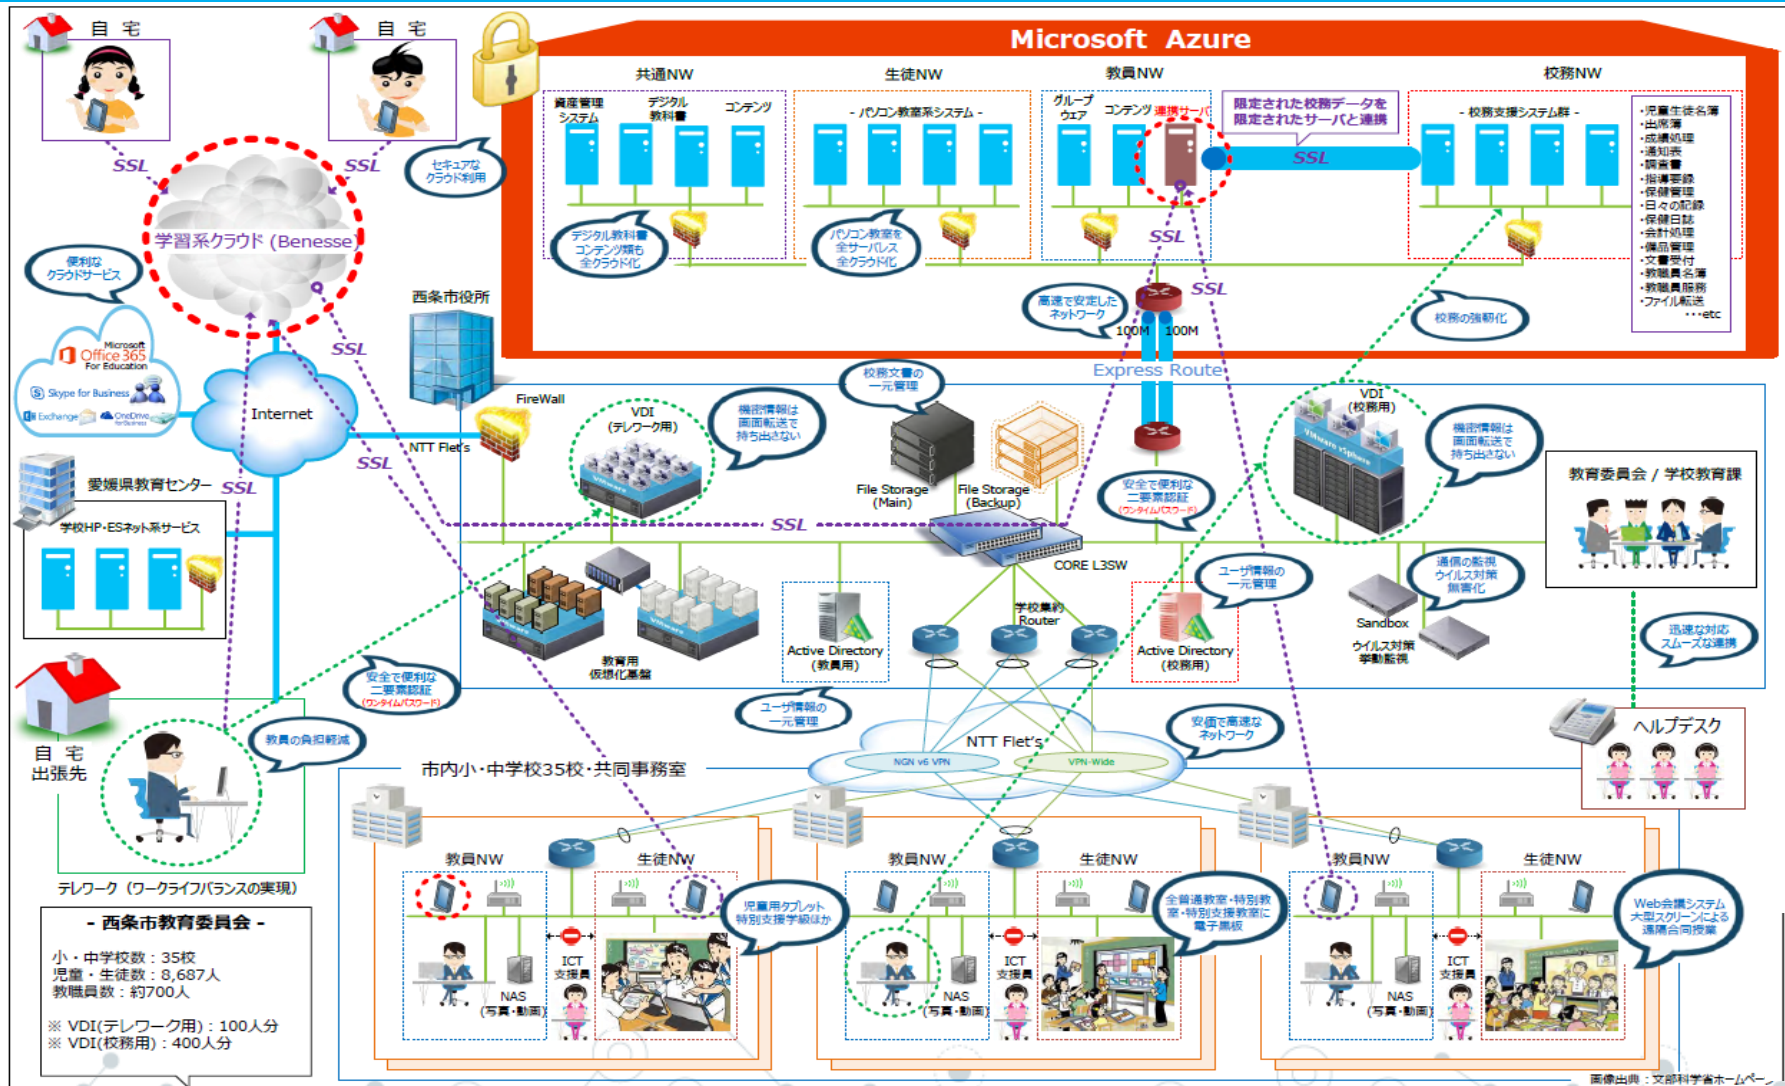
自 宅

自 宅

SSL

SSL

セキュアな クラウド利用

学習系クラウド (Benesse)

便利な クラウドサービス

Microsoft Office 365 For Education

Skype for Business

Exchange

OneDrive for Business

SSL

Internet

西条市役所

FireWall

NTT Flet's

SSL

愛媛県教育センター

SSL

学校HP・ESネット系サービス

自 宅 出張先

教員の負担軽減

安全で便利な 二要素認証 (ワンタイムパスワード)

テレワーク (ワークライフバランスの実現)

- 西条市教育委員会 -

小・中学校数：35校
児童・生徒数：8,687人
教職員数：約700人

※ VDI(テレワーク用)：100人分
※ VDI(校務用)：400人分

Microsoft Azure

共通NW

資産管理システム

デジタル教科書

コンテンツ

デジタル教科書 コンテンツ類も 全クラウド化

生徒NW

- パソコン教室系システム -

パソコン教室を 全サーバレス 全クラウド化

教員NW

グループウェア

コンテンツ

連携サーバ

SSL

限定された校務データを 限定されたサーバと連携

SSL

校務NW

- 校務支援システム群 -

・児童生徒名簿
・出席簿
・成績処理
・通知表
・調査書
・指導要録
・保健管理
・日々の記録
・保健日誌
・会計処理
・備品管理
・文書受付
・教職員名簿
・教職員服務
・ファイル転送
・・・etc

高速で安定した ネットワーク

SSL

100M

100M

校務の強靭化

Express Route

校務文書の 一元管理

VDI (テレワーク用)

機密情報は 画面転送で 持ち出さない

File Storage (Main)

File Storage (Backup)

安全で便利な 二要素認証 (ワンタイムパスワード)

VDI (校務用)

機密情報は 画面転送で 持ち出さない

教育委員会 / 学校教育課

SSL

CORE L3SW

教育用 仮想化基盤

Active Directory (教員用)

学校集約 Router

Active Directory (校務用)

ユーザ情報の 一元管理

通信の監視 ウイルス対策 無害化

Sandbox

ウイルス対策 挙動監視

迅速な対応 スムーズな連携

ユーザ情報の 一元管理

NTT Flet's

NGN v6 VPN

VPN-Wide

安価で高速な ネットワーク

ヘルプデスク

市内小・中学校35校・共同事務室

教員NW

生徒NW

ICT 支援員

NAS (写真・動画)

児童用タブレット 特別支援学級ほか

教員NW

生徒NW

ICT 支援員

NAS (写真・動画)

全普通教室・特別教室・特別支援教室に 電子黒板

教員NW

生徒NW

ICT 支援員

NAS (写真・動画)

Web会議システム 大型スクリーンによる 遠隔合同授業

画像出典：文部科学省ホームペー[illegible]